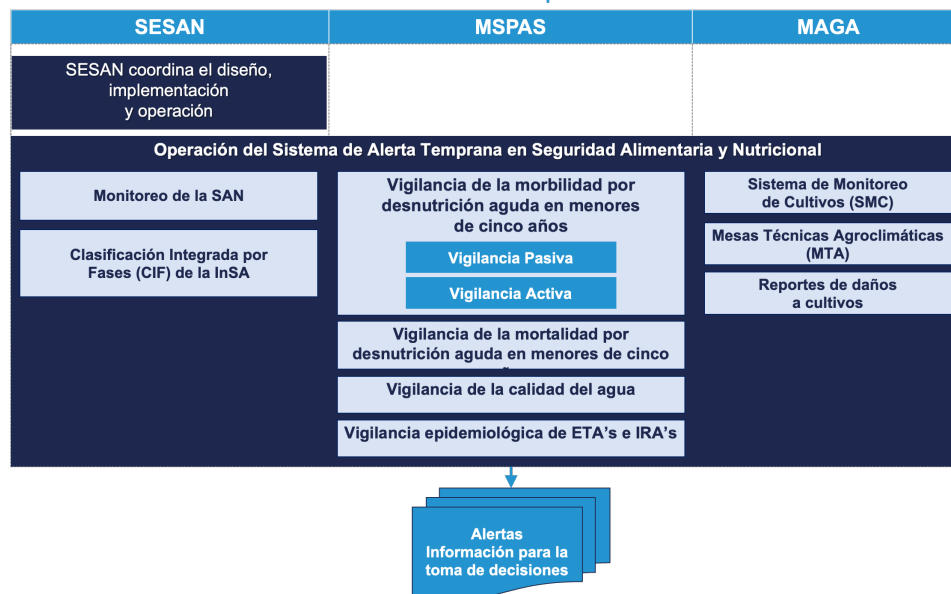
| SESAN | MSPAS | MAGA |
|---|---|---|
| SESAN coordina el diseño, implementación y operación | | |

Operación del Sistema de Alerta Temprana en Seguridad Alimentaria y Nutricional

Monitoreo de la SAN

Clasificación Integrada por Fases (CIF) de la InSA

Vigilancia de la morbilidad por desnutrición aguda en menores de cinco años

Vigilancia Pasiva

Vigilancia Activa

Vigilancia de la mortalidad por desnutrición aguda en menores de cinco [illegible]

Vigilancia de la calidad del agua

Vigilancia epidemiológica de ETA's e IRA's

Sistema de Monitoreo de Cultivos (SMC)

Mesas Técnicas Agroclimáticas (MTA)

Reportes de daños a cultivos

Alertas
Información para la toma de decisiones